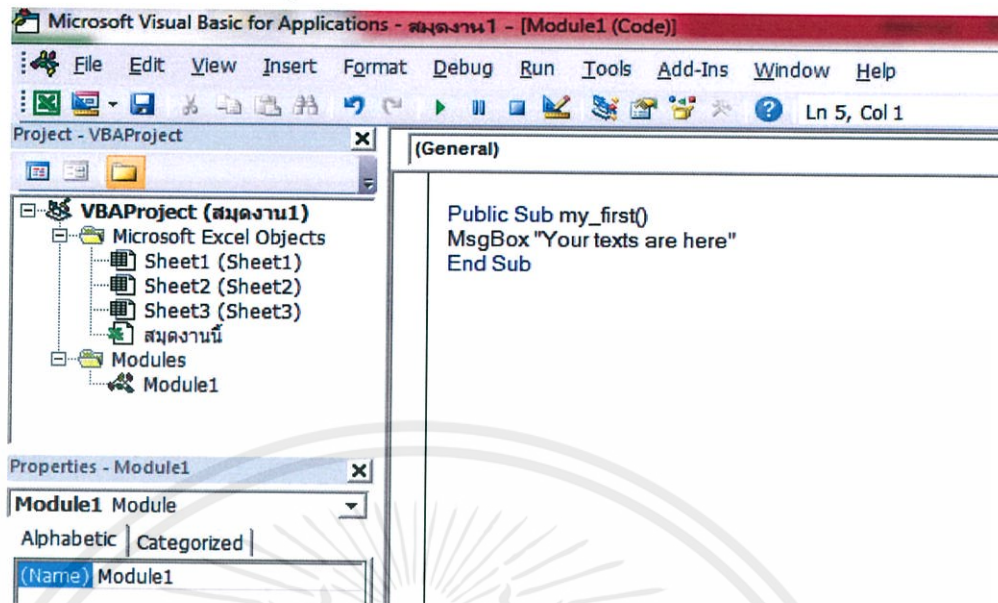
Microsoft Visual Basic for Applications - สมุดงาน1 - [Module1 (Code)]

File Edit View Insert Format Debug Run Tools Add-Ins Window Help

Ln 5, Col 1

Project - VBAProject

VBAProject (สมุดงาน1)
Microsoft Excel Objects
Sheet1 (Sheet1)
Sheet2 (Sheet2)
Sheet3 (Sheet3)
สมุดงานนี้
Modules
Module1

Properties - Module1

Module1 Module

Alphabetic Categorized

(Name) Module1

(General)

Public Sub my_first()
MsgBox "Your texts are here"
End Sub